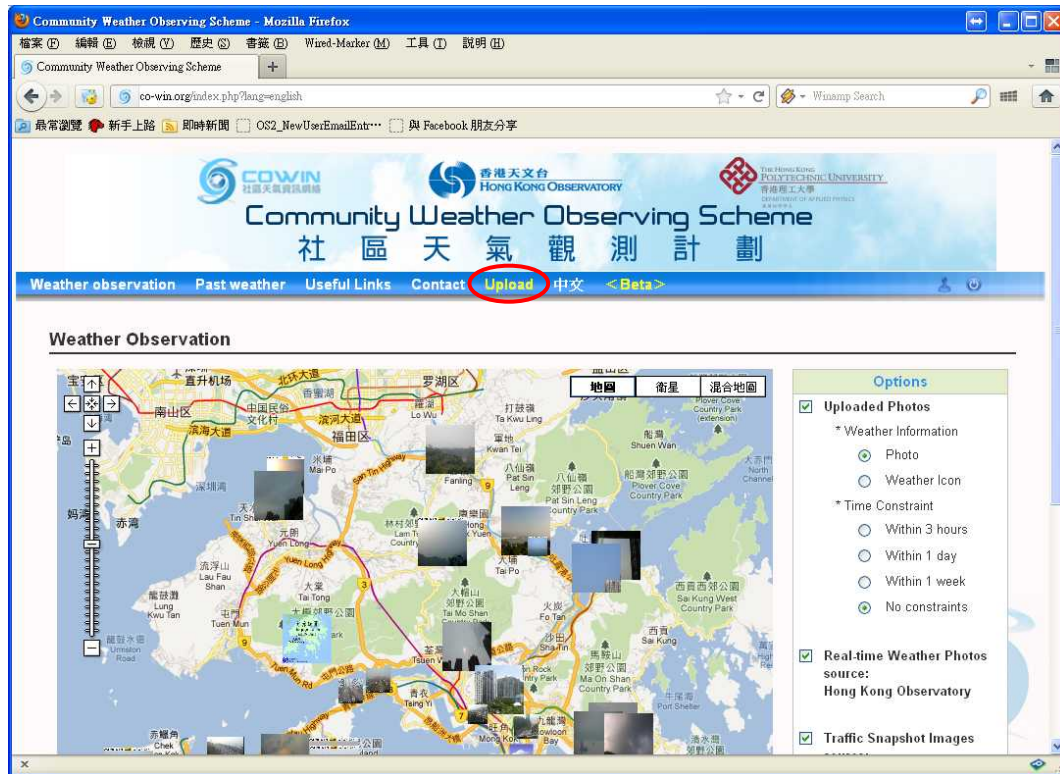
Community Weather Observing Scheme - Mozilla Firefox

檔案 (F) 編輯 (E) 檢視 (V) 歷史 (S) 書籤 (B) Wired-Marker (M) 工具 (T) 說明 (H)

Community Weather Observing Scheme +

co-win.org/index.php?lang=english

Winamp Search

最常瀏覽 新手上路 即時新聞 OS2_NewUserEmailEntr··· 與 Facebook 朋友分享

COWIN 社區天氣資訊網絡

香港天文台 HONG KONG OBSERVATORY

THE HONG KONG POLYTECHNIC UNIVERSITY 香港理工大學 DEPARTMENT OF APPLIED PHYSICS

Community Weather Observing Scheme
社 區 天 氣 觀 測 計 劃

Weather observation Past weather Useful Links Contact Upload 中文 <Beta>

Weather Observation

地圖 衛星 混合地圖

宝安 直升机场 罗湖区 南山区 中国民俗文化村 滨河大道 福田区 滨海大道 Lo Wu 打鼓嶺 Ta Kwu Ling 船灣 Shuen Wan 米埔 Mai Po 軍地 Kwan Tei 八仙嶺 Pat Sin Leng 船灣郊野公園 Plover Cove Country Park 深圳湾 Fanling 粉嶺 Tin Shui Wai 林村郊野公園 Lam Tsuen Country Park 元朗 Yuen Long 大埔 Tai Po 赤灣 流浮山 Lau Fau Shan 大棠 Tai Tong 大帽山郊野公園 龍鼓灘 Lung Kwu Tan 屯門 Tuen Mun 荃灣 Tsuen Wan 火炭 Fo Tan 沙田 Sha Tin 西貢西郊公園 Sai Kung West Country Park 西貢 Sai Kung 馬鞍山郊野公園 Ma On Shan Country Park 龍鼓水道 Urmston Road 青衣 Tsing Yi 牛尾海 Port Shelter 赤鱲角 Chek Lap Kok 九龍灣 Kowloon Bay Mong Kok 清水灣 Plover Cove Country Park (extension) 大鵬灣 North Channel 北環大道

Options
Uploaded Photos
* Weather Information
Photo
Weather Icon
* Time Constraint
Within 3 hours
Within 1 day
Within 1 week
No constraints

Real-time Weather Photos source:
Hong Kong Observatory

Traffic Snapshot Images